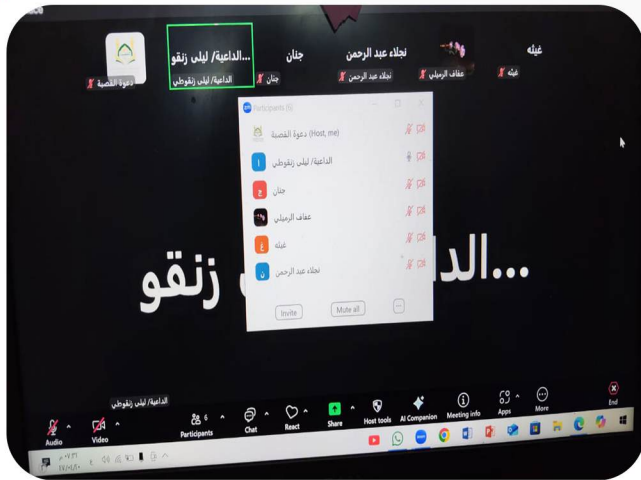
غيله
نجلاء عبد الرحمن
جنان
...الداعية/ ليلى زنقو
دعوة القصبة
غيله
عفاف الرميلي
نجلاء عبد الرحمن
جنان
الداعية/ ليلى زنقوطي

Participants (6)
دعوة القصبة (Host, me)
الداعية/ ليلى زنقوطي
جنان
عفاف الرميلي
غيله
نجلاء عبد الرحمن
Invite
Mute all
...

...الد
زنقو

الداعية/ ليلى زنقوطي
Audio
Video
6
Participants
Chat
React
Share
Host tools
AI Companion
Meeting info
Apps
More
End
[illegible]